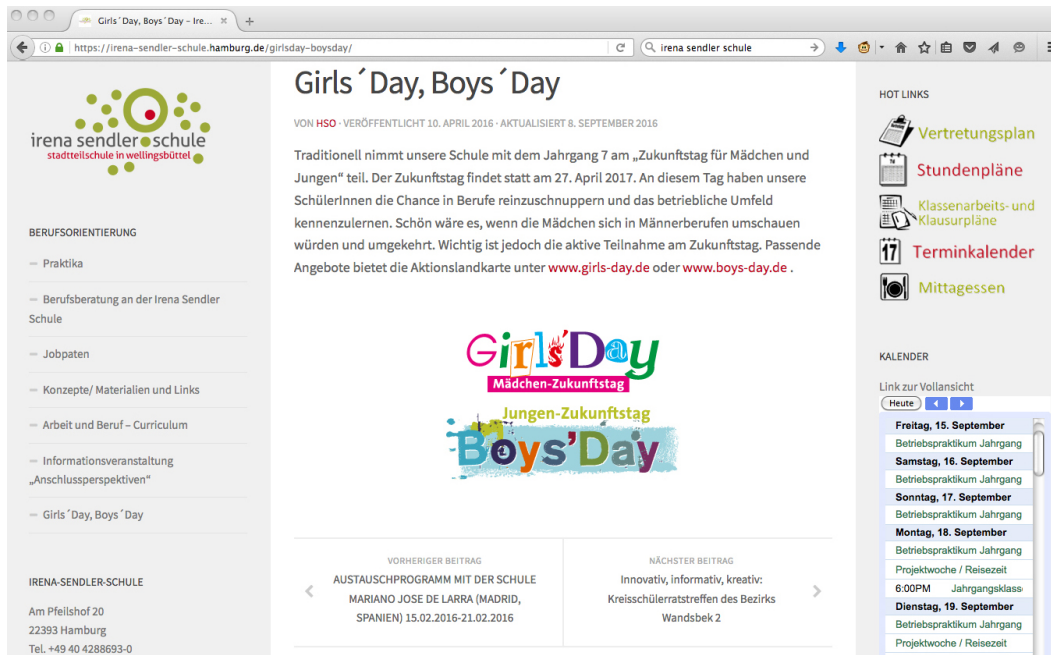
Girls´Day, Boys´Day – Ire...

https://irena-sendler-schule.hamburg.de/girlsday-boysday/

irena sendler schule

irena sendler schule
stadtteilschule in wellingsbüttel

BERUFSORIENTIERUNG

Praktika

Berufsberatung an der Irena Sendler Schule

Jobpaten

Konzepte/ Materialien und Links

Arbeit und Beruf – Curriculum

Informationsveranstaltung „Anschlussperspektiven"

Girls´Day, Boys´Day

IRENA-SENDLER-SCHULE

Am Pfeilshof 20
22393 Hamburg
Tel. +49 40 4288693-0

Girls´Day, Boys´Day

VON HSO · VERÖFFENTLICHT 10. APRIL 2016 · AKTUALISIERT 8. SEPTEMBER 2016

Traditionell nimmt unsere Schule mit dem Jahrgang 7 am „Zukunftstag für Mädchen und Jungen" teil. Der Zukunftstag findet statt am 27. April 2017. An diesem Tag haben unsere SchülerInnen die Chance in Berufe reinzuschnuppern und das betriebliche Umfeld kennenzulernen. Schön wäre es, wenn die Mädchen sich in Männerberufen umschauen würden und umgekehrt. Wichtig ist jedoch die aktive Teilnahme am Zukunftstag. Passende Angebote bietet die Aktionslandkarte unter www.girls-day.de oder www.boys-day.de .

Girls'Day
Mädchen-Zukunftstag

Jungen-Zukunftstag
Boys'Day

VORHERIGER BEITRAG
AUSTAUSCHPROGRAMM MIT DER SCHULE MARIANO JOSE DE LARRA (MADRID, SPANIEN) 15.02.2016-21.02.2016

NÄCHSTER BEITRAG
Innovativ, informativ, kreativ: Kreisschülerratstreffen des Bezirks Wandsbek 2

HOT LINKS

Vertretungsplan
Stundenpläne
Klassenarbeits- und Klausurpläne
Terminkalender
Mittagessen

KALENDER

Link zur Vollansicht
Heute

Freitag, 15. September
Betriebspraktikum Jahrgang
Samstag, 16. September
Betriebspraktikum Jahrgang
Sonntag, 17. September
Betriebspraktikum Jahrgang
Montag, 18. September
Betriebspraktikum Jahrgang
Projektwoche / Reisezeit
6:00PM Jahrgangsklass
Dienstag, 19. September
Betriebspraktikum Jahrgang
Projektwoche / Reisezeit